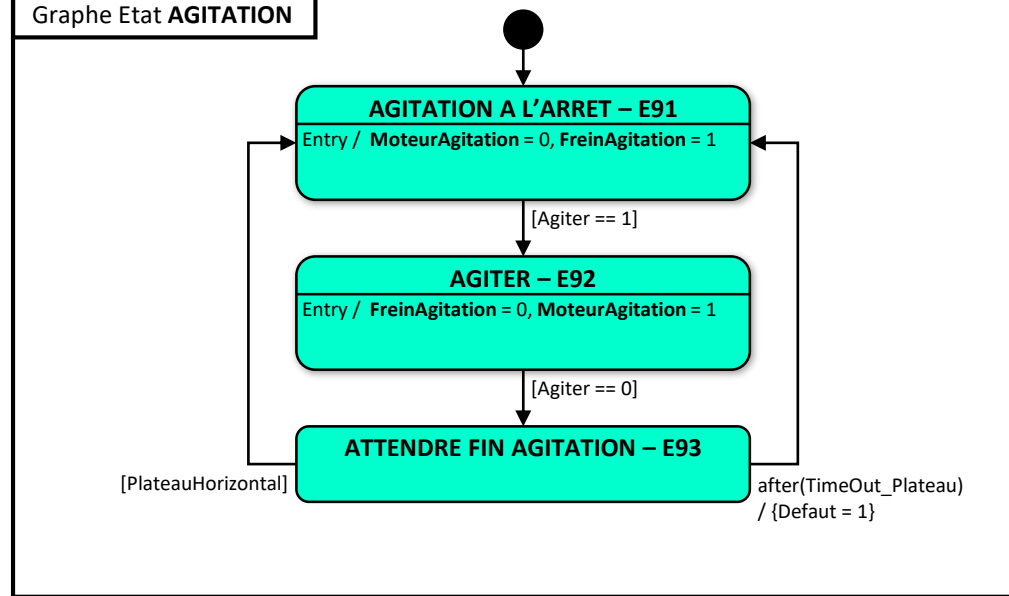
Graphe Etat **AGITATION**

**AGITATION A L'ARRET – E91**

Entry / **MoteurAgitation** = 0, **FreinAgitation** = 1

[Agiter == 1]

**AGITER – E92**

Entry / **FreinAgitation** = 0, **MoteurAgitation** = 1

[Agiter == 0]

**ATTENDRE FIN AGITATION – E93**

[PlateauHorizontal]

after(TimeOut_Plateau) / {Defaut = 1}